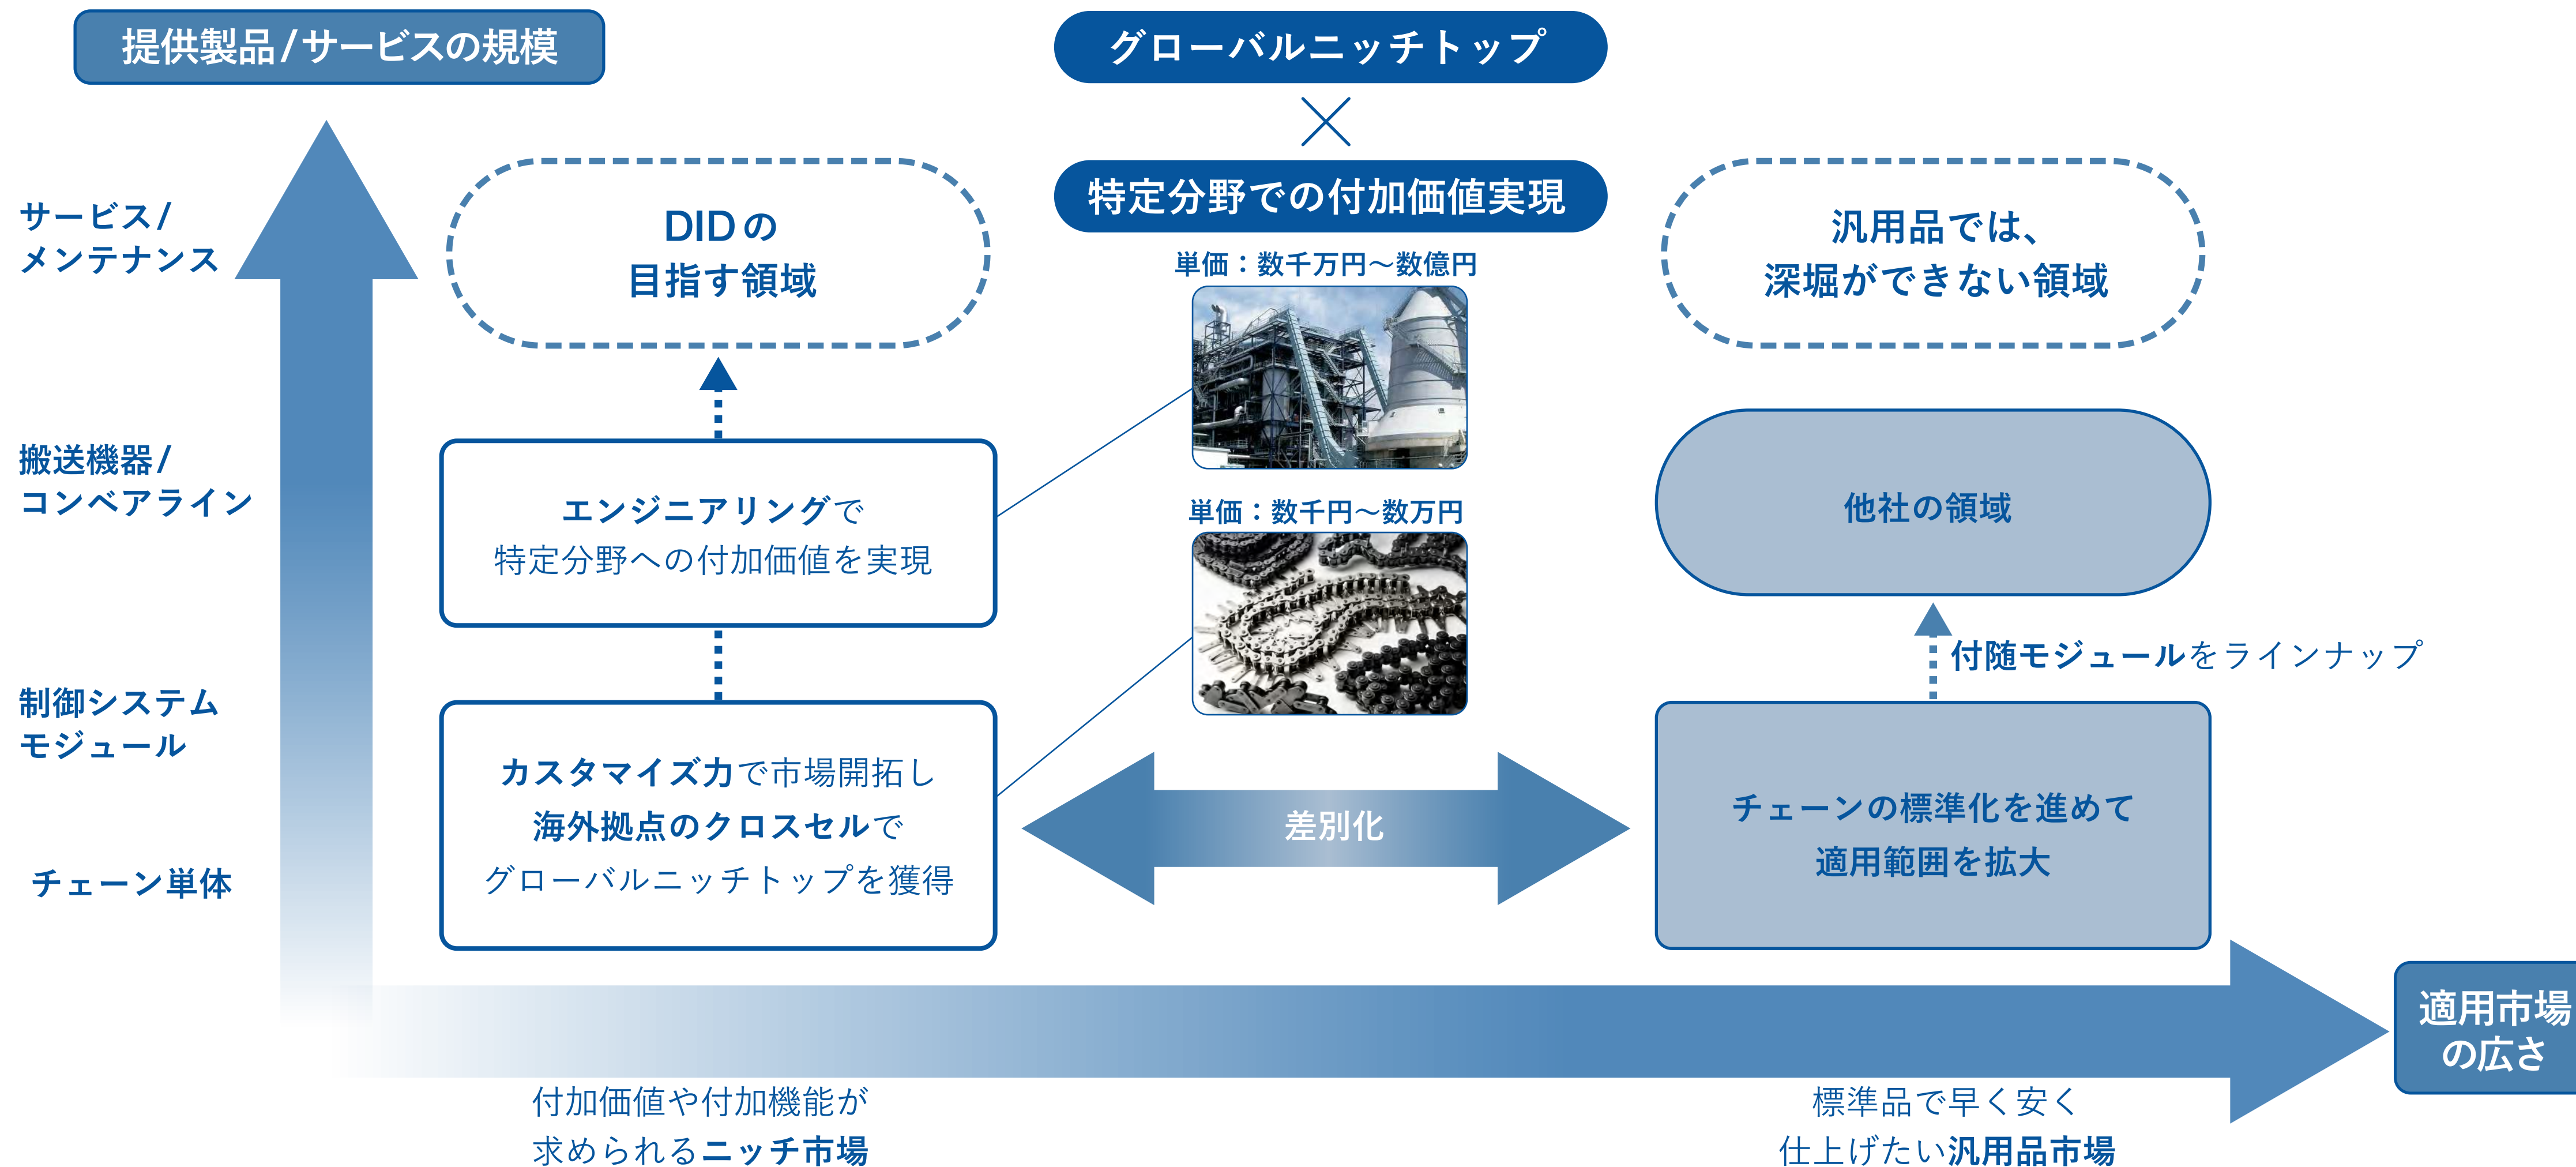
提供製品/サービスの規模

グローバルニッチトップ
×
特定分野での付加価値実現

サービス/
メンテナンス

DIDの
目指す領域

汎用品では、
深堀ができない領域

単価：数千万円～数億円

搬送機器/
コンベアライン

エンジニアリングで
特定分野への付加価値を実現

他社の領域

単価：数千円～数万円

付随モジュールをラインナップ

制御システム
モジュール

カスタマイズ力で市場開拓し
海外拠点のクロスセルで
グローバルニッチトップを獲得

差別化

チェーンの標準化を進めて
適用範囲を拡大

チェーン単体

適用市場
の広さ

付加価値や付加機能が
求められるニッチ市場

標準品で早く安く
仕上げたい汎用品市場